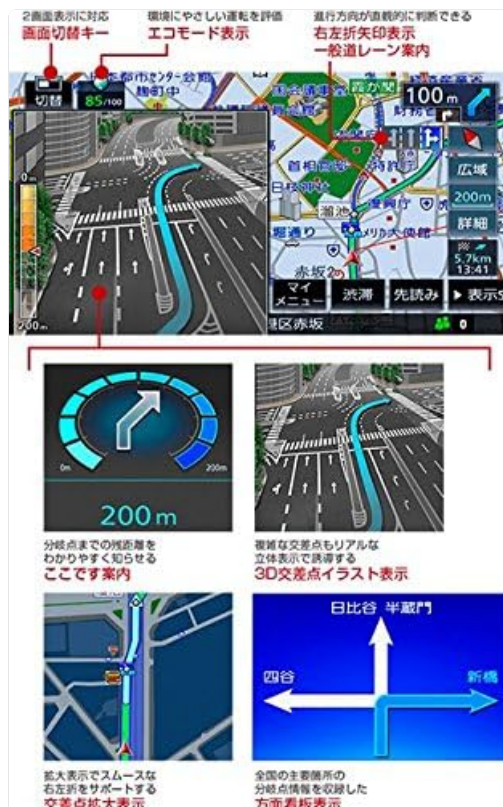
2画面表示に対応
画面切替キー

環境にやさしい運転を評価
エコモード表示

進行方向が直感的に判断できる
右左折矢印表示
一般道レーン案内

切替
85/100
千代田区
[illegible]
麹町中
国会議事堂
霞が関
100m
首相官邸
日枝神社
溜池
虎ノ門
堀通り
赤坂2
広域
200m
詳細
5.7km
13:41
0m
200m
マイメニュー
渋滞
先読み
▶表示
港区赤坂
0

200m
0m
200m

分岐点までの残距離を
わかりやすく知らせる
ここです案内

複雑な交差点もリアルな
立体表示で誘導する
3D交差点イラスト表示

日比谷 半蔵門
四谷
新橋

拡大表示でスムースな
右左折をサポートする
交差点拡大表示

全国の主要箇所の
分岐点情報を収録した
方面看板表示